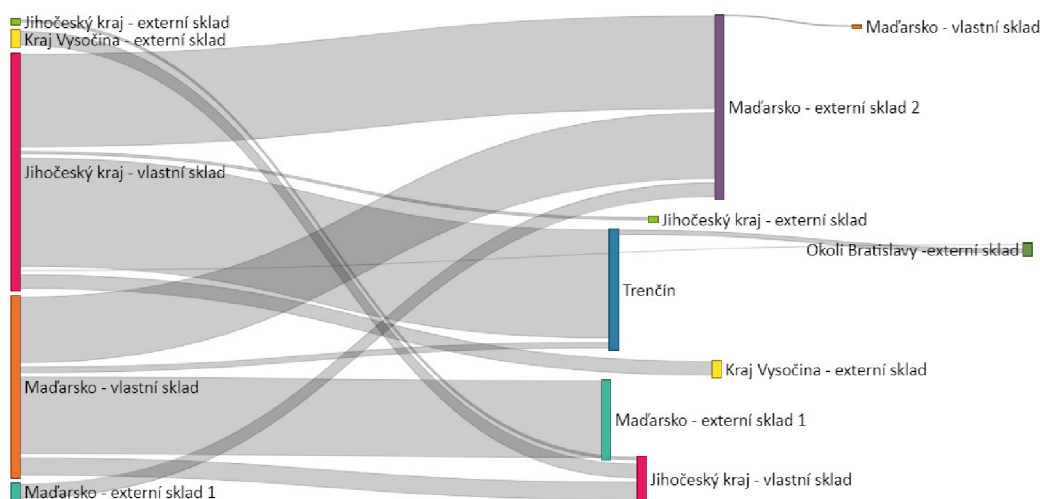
Jihočeský kraj - externí sklad
Kraj Vysočina - externí sklad
Jihočeský kraj - vlastní sklad
Maďarsko - vlastní sklad
Maďarsko - externí sklad 1
Maďarsko - vlastní sklad
Maďarsko - externí sklad 2
Jihočeský kraj - externí sklad
Okolí Bratislavy -externí sklad
Trenčín
Kraj Vysočina - externí sklad
Maďarsko - externí sklad 1
Jihočeský kraj - vlastní sklad